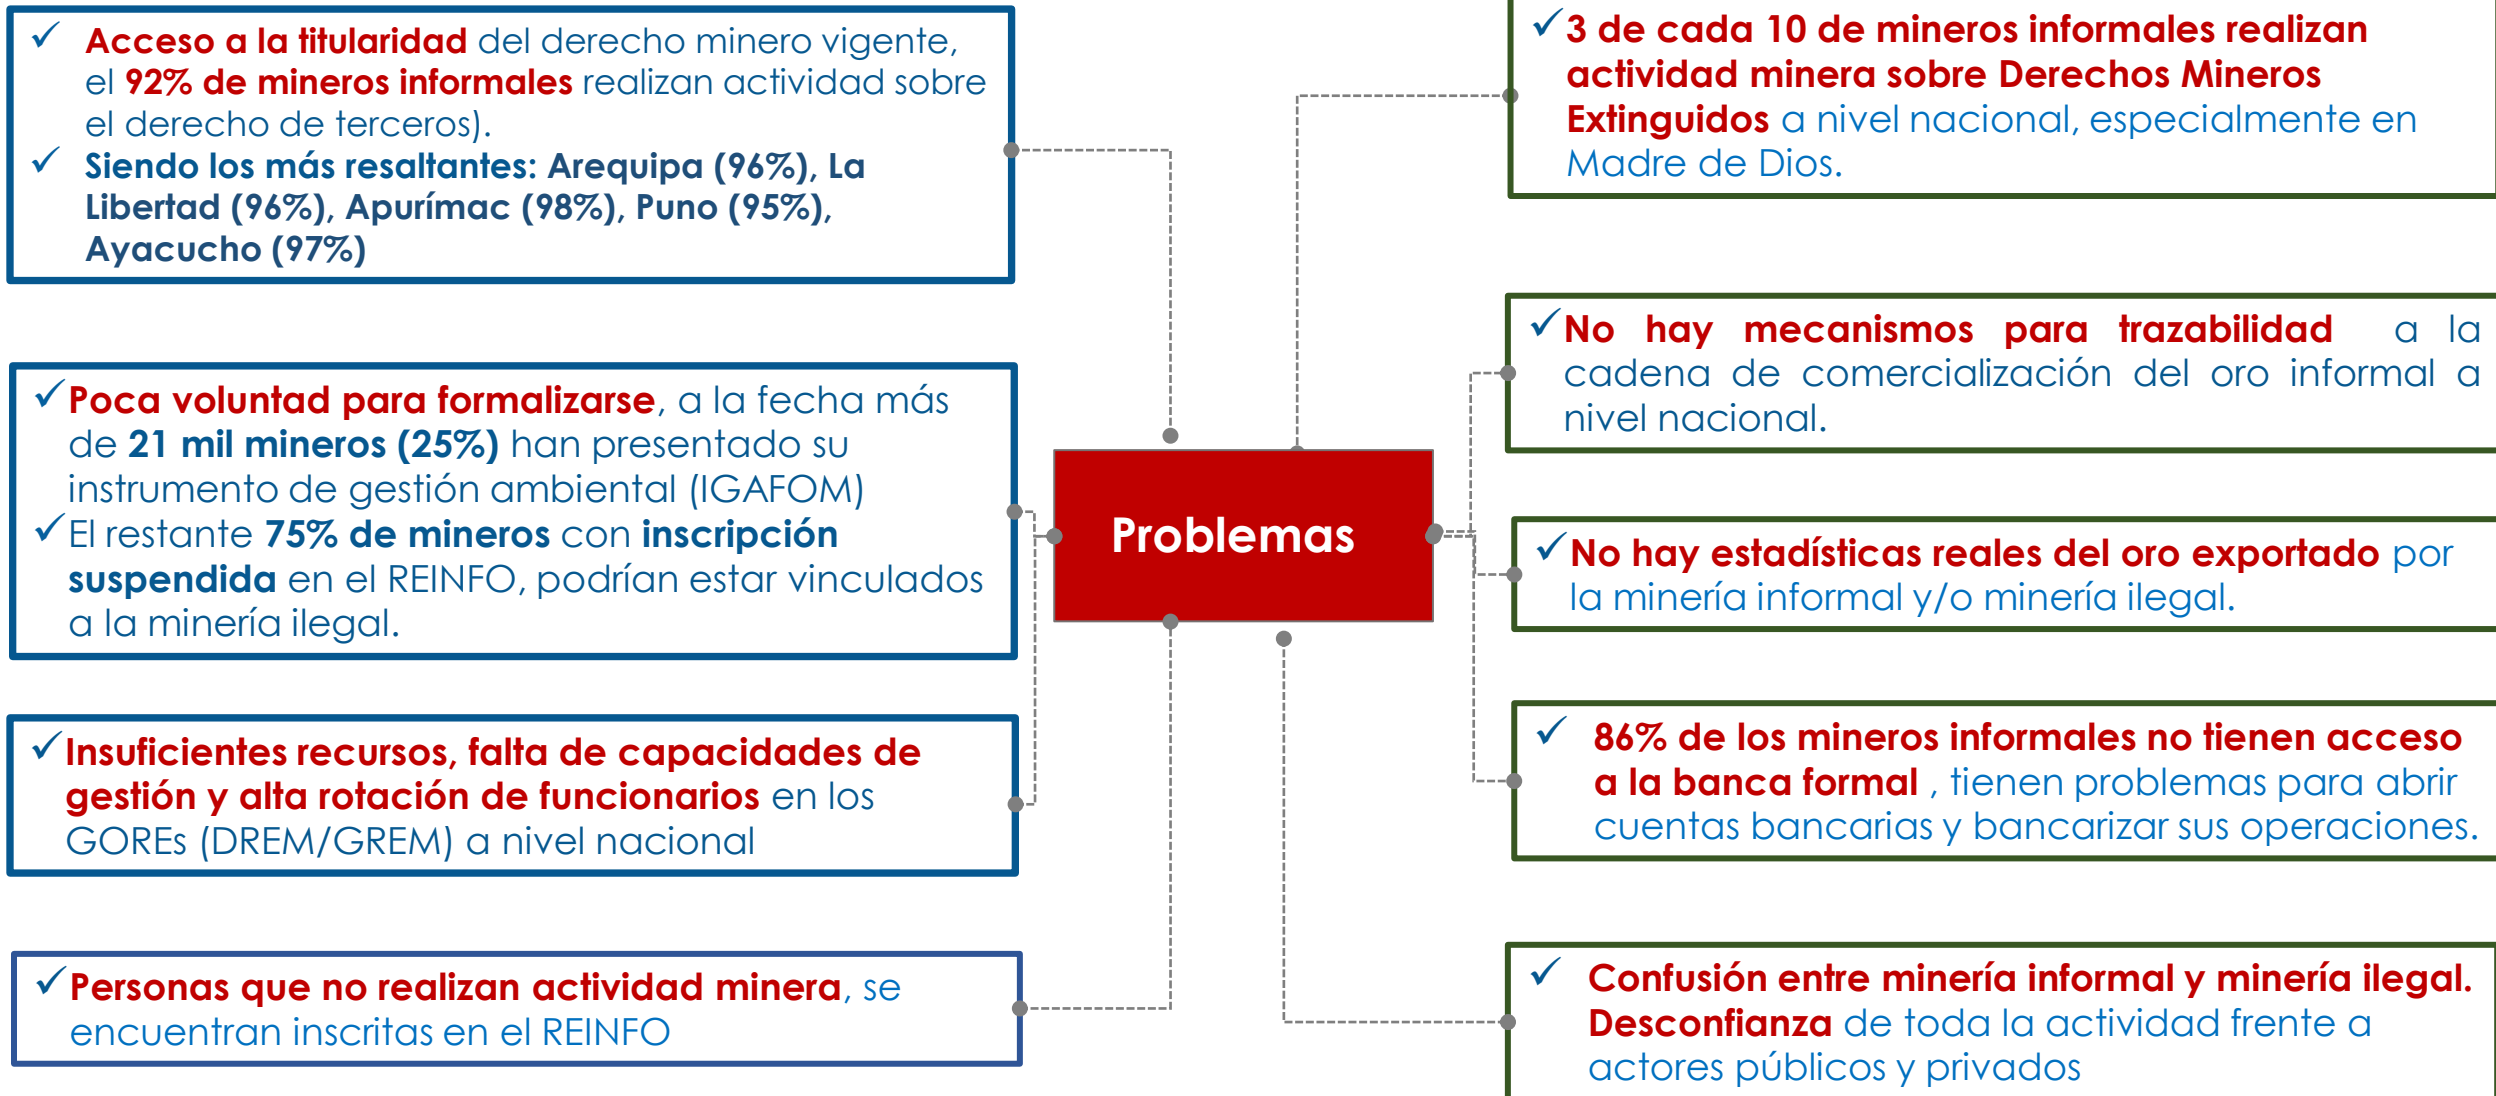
✓ Acceso a la titularidad del derecho minero vigente, el 92% de mineros informales realizan actividad sobre el derecho de terceros).
✓ Siendo los más resaltantes: Arequipa (96%), La Libertad (96%), Apurímac (98%), Puno (95%), Ayacucho (97%)

✓Poca voluntad para formalizarse, a la fecha más de 21 mil mineros (25%) han presentado su instrumento de gestión ambiental (IGAFOM)
✓El restante 75% de mineros con inscripción suspendida en el REINFO, podrían estar vinculados a la minería ilegal.

✓Insuficientes recursos, falta de capacidades de gestión y alta rotación de funcionarios en los GOREs (DREM/GREM) a nivel nacional

✓Personas que no realizan actividad minera, se encuentran inscritas en el REINFO

Problemas

✓3 de cada 10 de mineros informales realizan actividad minera sobre Derechos Mineros Extinguidos a nivel nacional, especialmente en Madre de Dios.

✓No hay mecanismos para trazabilidad a la cadena de comercialización del oro informal a nivel nacional.

✓No hay estadísticas reales del oro exportado por la minería informal y/o minería ilegal.

✓ 86% de los mineros informales no tienen acceso a la banca formal , tienen problemas para abrir cuentas bancarias y bancarizar sus operaciones.

✓ Confusión entre minería informal y minería ilegal. Desconfianza de toda la actividad frente a actores públicos y privados